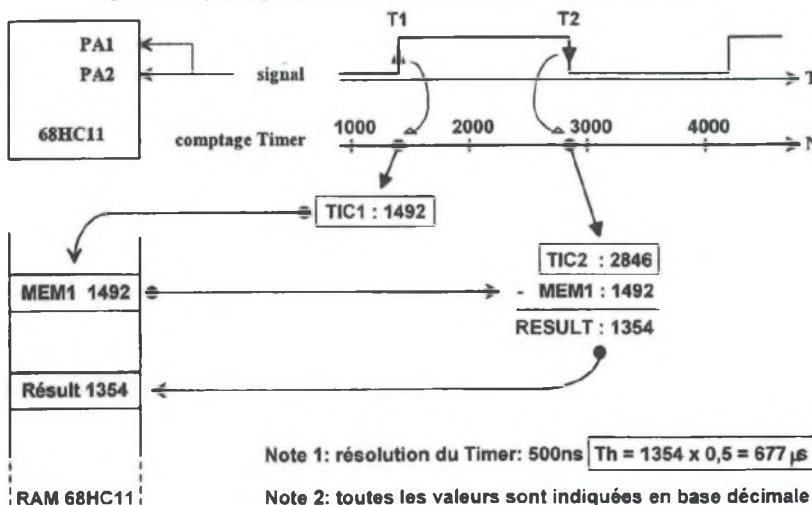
PA1
PA2
68HC11
T1
T2
signal
T
comptage Timer
1000
2000
3000
4000
N
TIC1 : 1492
MEM1 1492
TIC2 : 2846
- MEM1 : 1492
RESULT : 1354
Résult 1354
Note 1: résolution du Timer: 500ns
Th = 1354 x 0,5 = 677 µs
RAM 68HC11
Note 2: toutes les valeurs sont indiquées en base décimale